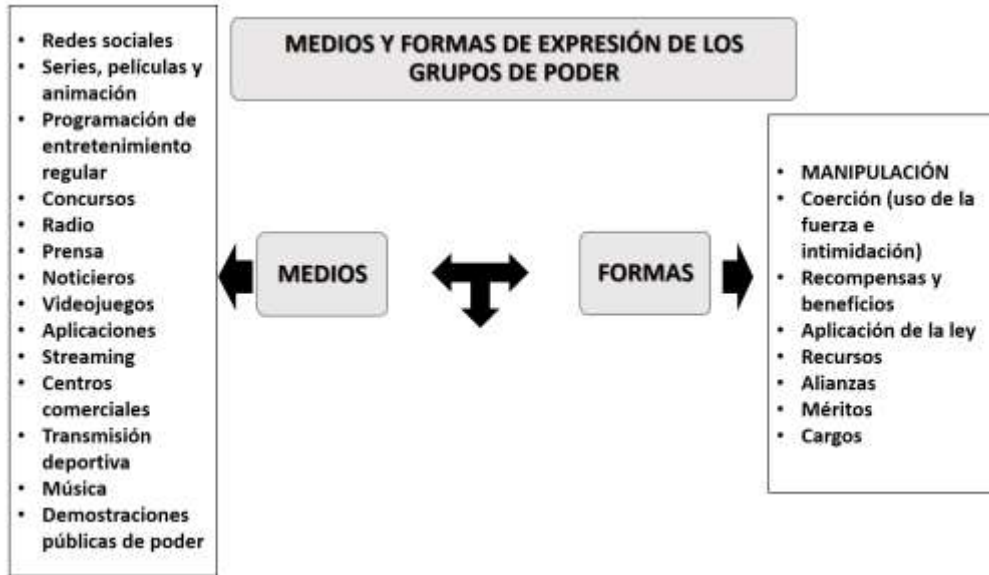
MEDIOS Y FORMAS DE EXPRESIÓN DE LOS GRUPOS DE PODER

- Redes sociales
- Series, películas y animación
- Programación de entretenimiento regular
- Concursos
- Radio
- Prensa
- Noticieros
- Videojuegos
- Aplicaciones
- Streaming
- Centros comerciales
- Transmisión deportiva
- Música
- Demostraciones públicas de poder

MEDIOS

FORMAS

- MANIPULACIÓN
- Coerción (uso de la fuerza e intimidación)
- Recompensas y beneficios
- Aplicación de la ley
- Recursos
- Alianzas
- Méritos
- Cargos